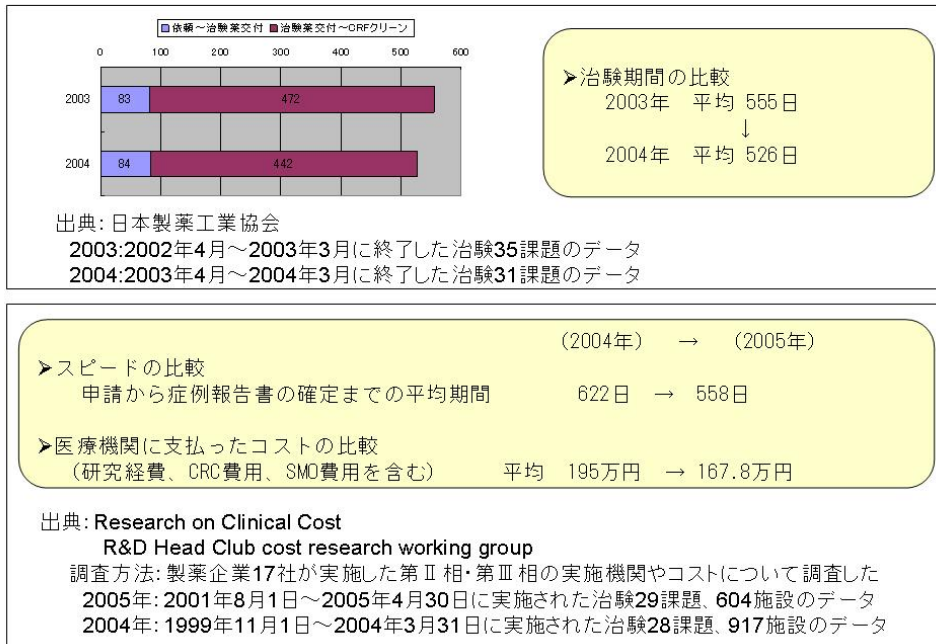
■依頼～治験薬交付 ■治験薬交付～CRFクリーン

0 100 200 300 400 500 600

2003 83 472

2004 84 442

➤治験期間の比較
2003年 平均 555日
↓
2004年 平均 526日

出典: 日本製薬工業協会
2003:2002年4月～2003年3月に終了した治験35課題のデータ
2004:2003年4月～2004年3月に終了した治験31課題のデータ

(2004年) → (2005年)

➤スピードの比較
申請から症例報告書の確定までの平均期間 622日 → 558日

➤医療機関に支払ったコストの比較
(研究経費、CRC費用、SMO費用を含む) 平均 195万円 → 167.8万円

出典: Research on Clinical Cost
R&D Head Club cost research working group
調査方法: 製薬企業17社が実施した第Ⅱ相・第Ⅲ相の実施機関やコストについて調査した
2005年: 2001年8月1日～2005年4月30日に実施された治験29課題、604施設のデータ
2004年: 1999年11月1日～2004年3月31日に実施された治験28課題、917施設のデータ